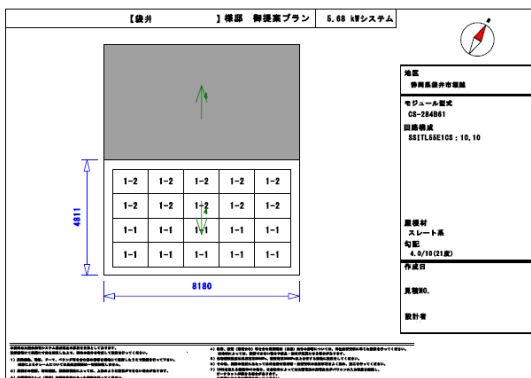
【袋井 】様邸 御提案プラン | 5.68 kWシステム

| 1-2 | 1-2 | 1-2 | 1-2 | 1-2 |
|---|---|---|---|---|
| 1-2 | 1-2 | 1-2 | 1-2 | 1-2 |
| 1-1 | 1-1 | 1-1 | 1-1 | 1-1 |
| 1-1 | 1-1 | 1-1 | 1-1 | 1-1 |

4811

8180

地区
静岡県袋井市堀越

モジュール型式
CS-284B61

回路構成
SSITL55E1CS : 10,10

屋根材
スレート系
勾配
4.0/10(21度)

作成日

見積NO.

設計者

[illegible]